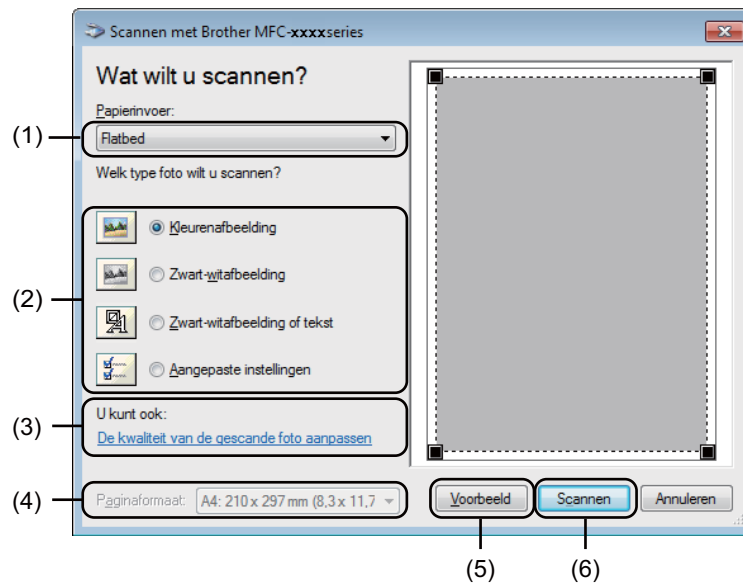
Scannen met Brother MFC-xxxxseries

Wat wilt u scannen?

Papierinvoer:

(1) Flatbed

Welk type foto wilt u scannen?

(2) Kleurenafbeelding

Zwart-witafbeelding

Zwart-witafbeelding of tekst

Aangepaste instellingen

(3) U kunt ook:

De kwaliteit van de gescande foto aanpassen

(4) Paginaformaat: A4: 210 x 297 mm (8,3 x 11,7

Voorbeeld

Scannen

Annuleren

(5)

(6)